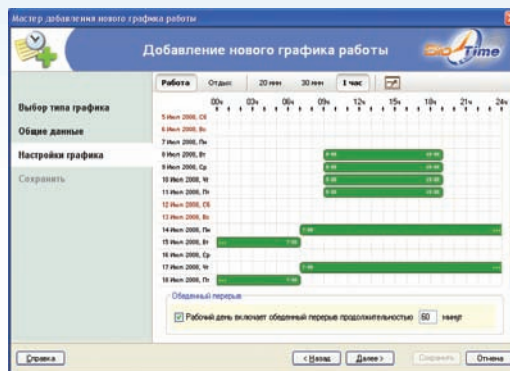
Мастер добавления нового графика работы

Добавление нового графика работы

Time

Выбор типа графика

Общие данные

Настройки графика

Сохранить

Работа

Отдых

20 мин

30 мин

1 час

00ч 03ч 06ч 09ч 12ч 15ч 18ч 21ч 24ч

5 Июл 2008, Сб
6 Июл 2008, Вс
7 Июл 2008, Пн
8 Июл 2008, Вт
9 Июл 2008, Ср
10 Июл 2008, Чт
11 Июл 2008, Пт
12 Июл 2008, Сб
13 Июл 2008, Вс
14 Июл 2008, Пн
15 Июл 2008, Вт
16 Июл 2008, Ср
17 Июл 2008, Чт
18 Июл 2008, Пт

Обеденный перерыв

Рабочий день включает обеденный перерыв продолжительностью 60 минут

Справка

< Назад

Далее >

Сохранить

Отмена